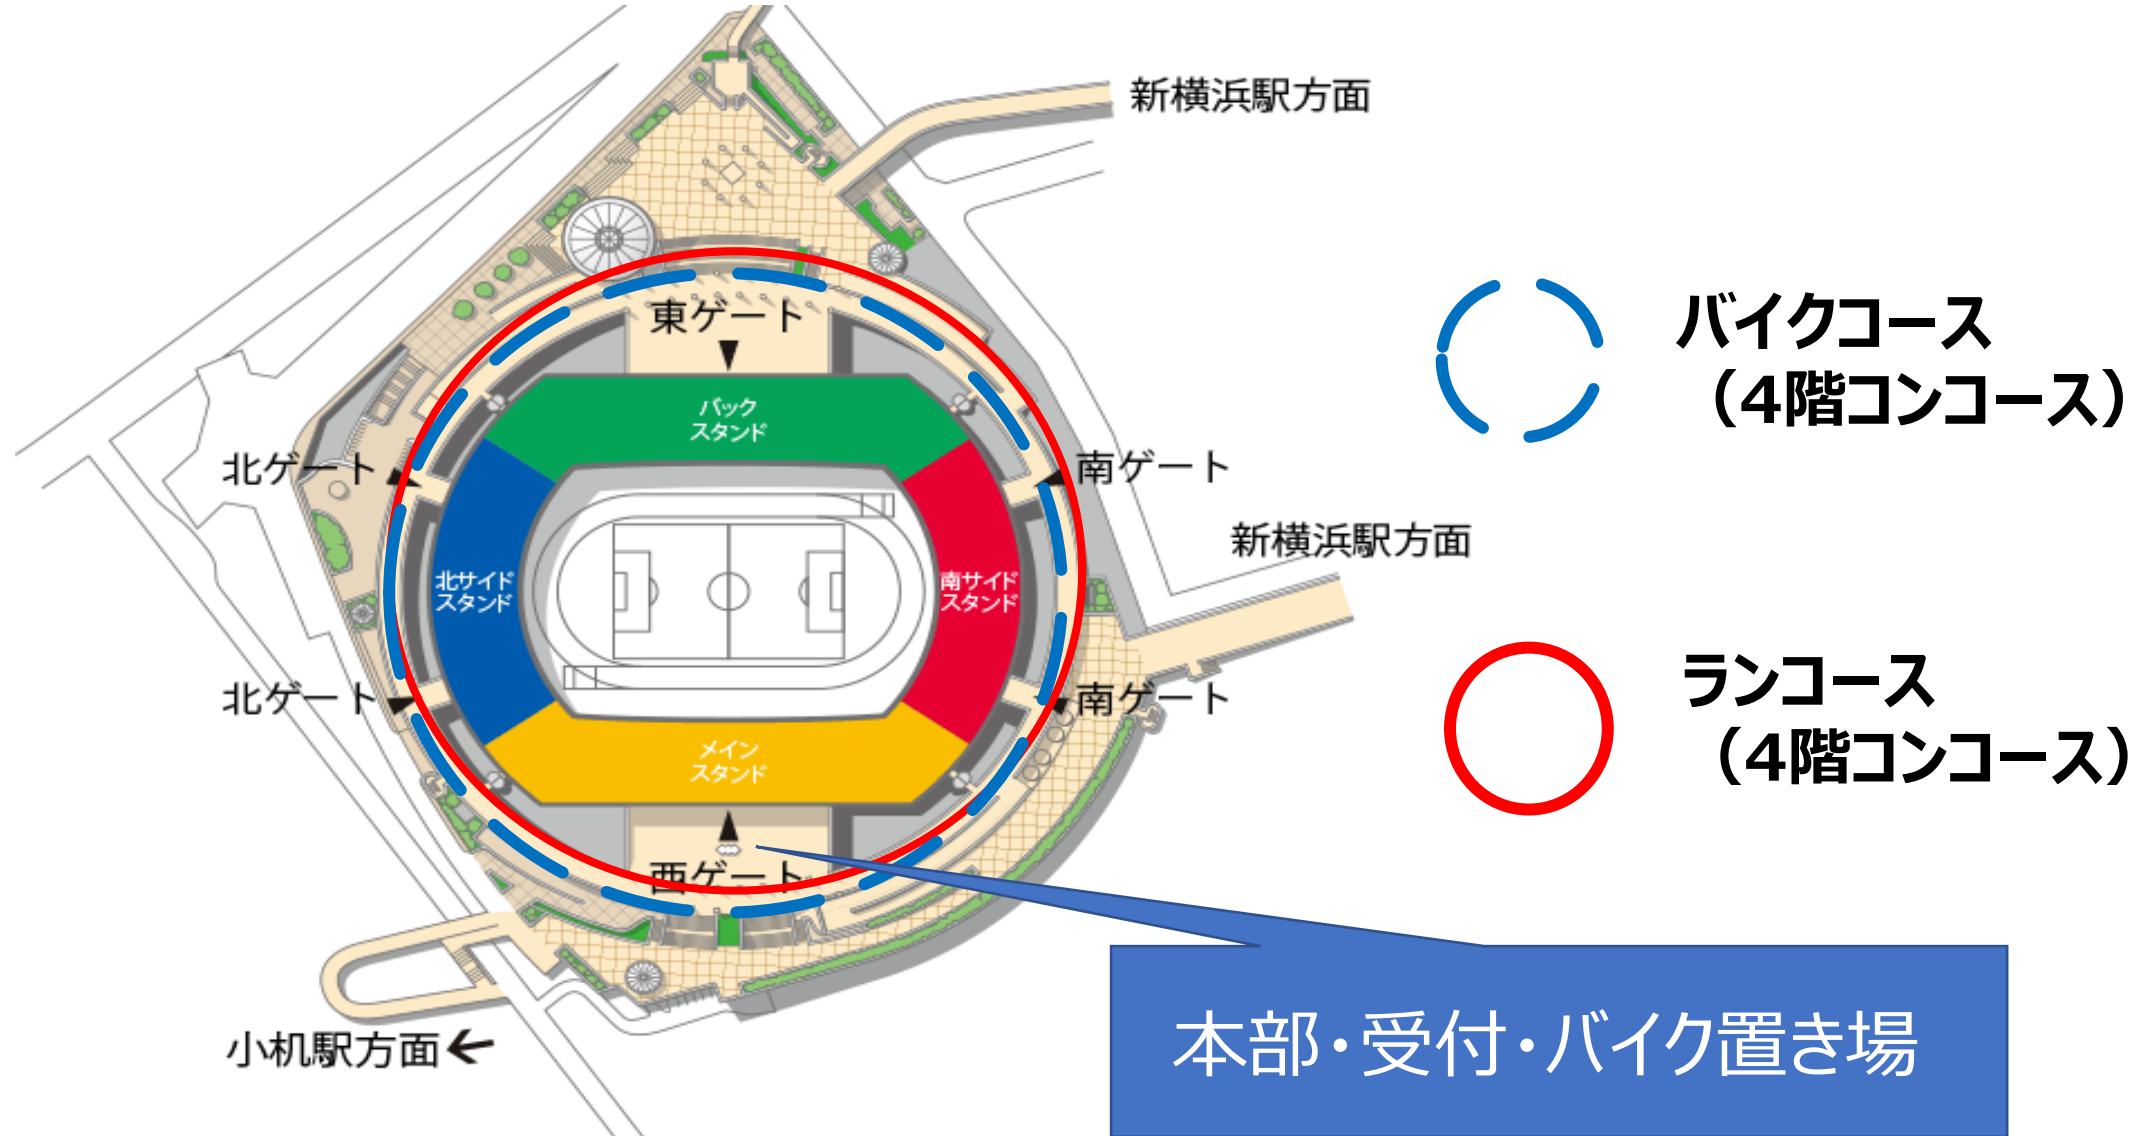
新横浜駅方面

東ゲート

バック
スタンド

北ゲート

南ゲート

新横浜駅方面

北サイド
スタンド

南サイド
スタンド

北ゲート

南ゲート

メイン
スタンド

西ゲート

小机駅方面

バイクコース
（4階コンコース）

ランコース
（4階コンコース）

本部・受付・バイク置き場